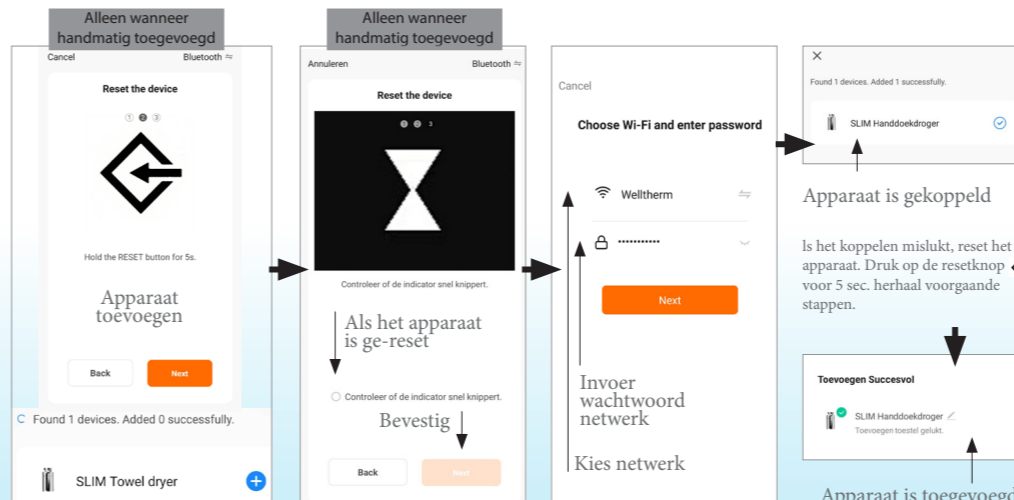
Alleen wanneer handmatig toegevoegd

Cancel

Bluetooth

Reset the device

① ② ③

Hold the RESET button for 5s.

Apparaat toevoegen

Back

Next

Found 1 devices. Added 0 successfully.

SLIM Towel dryer

Alleen wanneer handmatig toegevoegd

Annuleren

Bluetooth

Reset the device

Controleer of de indicator snel knippert.

Als het apparaat is ge-reset

Controleer of de indicator snel knippert.

Bevestig

Back

Next

Cancel

Choose Wi-Fi and enter password

Welltherm

••••••••••

Next

Invoer wachtwoord netwerk

Kies netwerk

Found 1 devices. Added 1 successfully.

SLIM Handdoekdroger

Apparaat is gekoppeld

ls het koppelen mislukt, reset het apparaat. Druk op de resetknop voor 5 sec. herhaal voorgaande stappen.

Toevoegen Succesvol

SLIM Handdoekdroger

Toevoegen toestel gelukt.

Apparaat is toegevoegd